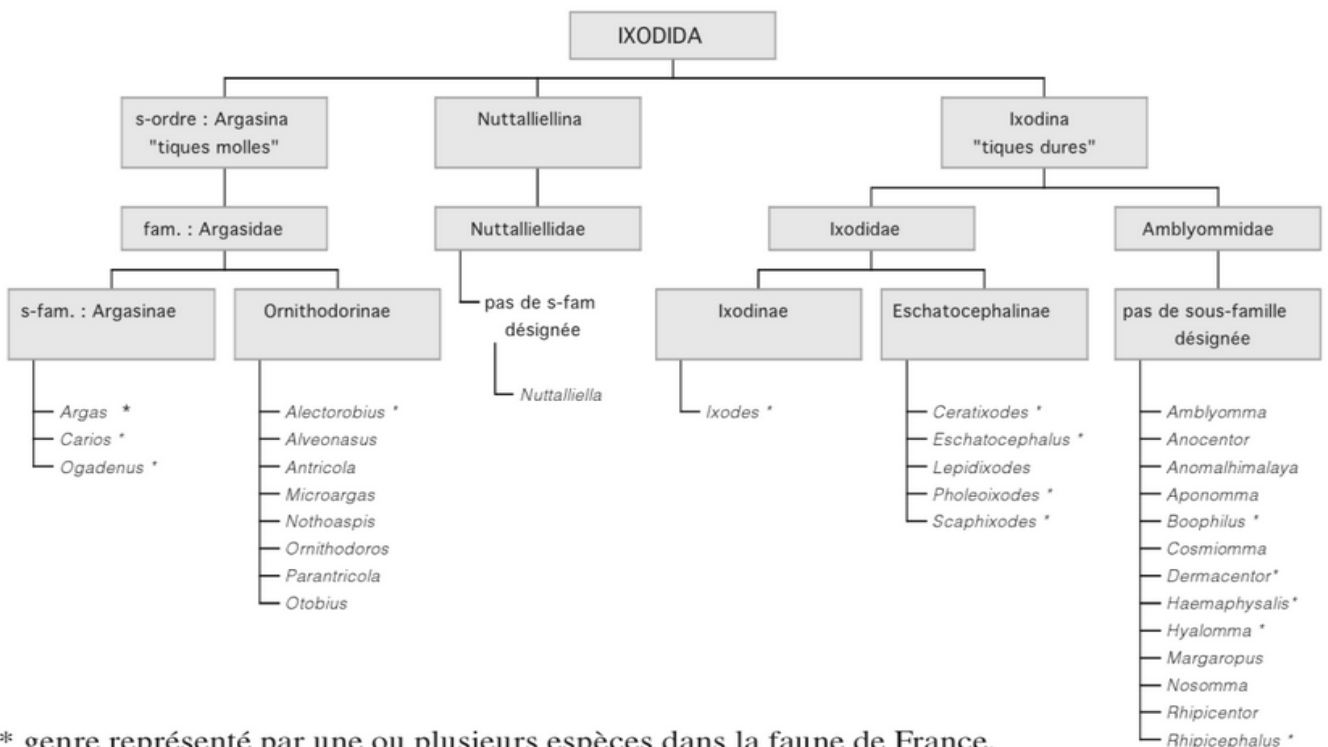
IXODIDA

s-ordre : Argasina "tiques molles"

Nuttalliellina

Ixodina "tiques dures"

fam. : Argasidae

Nuttalliellidae

Ixodidae

Amblyommidae

s-fam. : Argasinae

Ornithodorinae

pas de s-fam désignée

Ixodinae

Eschatocephalinae

pas de sous-famille désignée

Argas *
Carios *
Ogadenus *

Alectorobius *
Alveonasus
Antricola
Microargas
Nothoaspis
Ornithodoros
Parantricola
Otobius

Nuttalliella

Ixodes *

Ceratixodes *
Eschatocephalus *
Lepidixodes
Pholeoixodes *
Scaphixodes *

Amblyomma
Anocentor
Anomalhimalaya
Aponomma
Boophilus *
Cosmiomma
Dermacentor*
Haemaphysalis*
Hyalomma *
Margaropus
Nosomma
Rhipicentor
Rhipicephalus *

* genre représenté par une ou plusieurs espèces dans la faune de France.